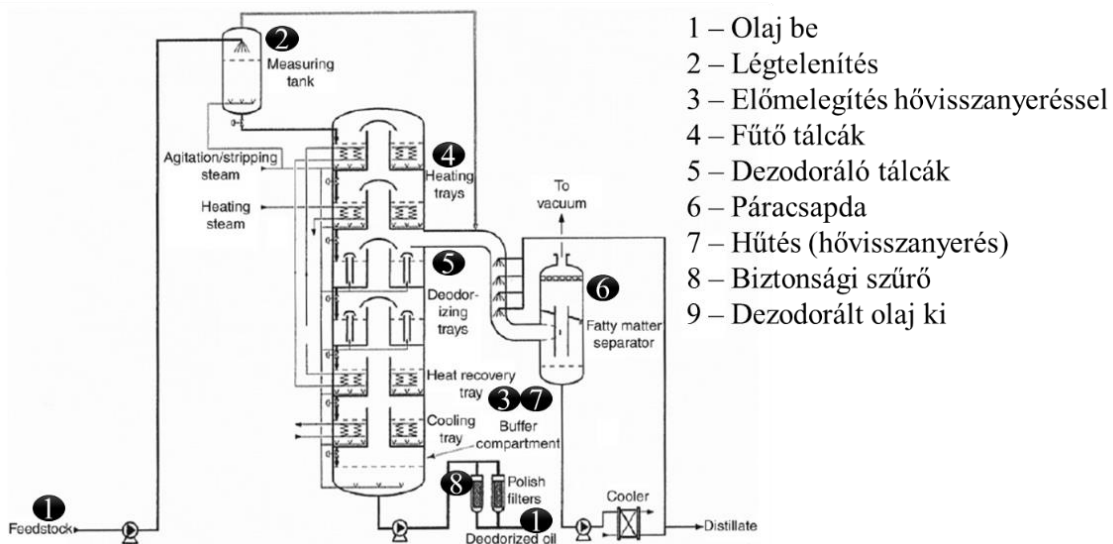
2
Measuring tank

4
Heating trays

Agitation/stripping steam

Heating steam

To vacuum

5
Deodorizing trays

6
Fatty matter separator

Heat recovery tray
3 7
Cooling tray
Buffer compartment

8
Polish filters

1
Feedstock

1
Deodorized oil

Cooler

Distillate

1 – Olaj be
2 – Légtelenítés
3 – Előmelegítés hővisszanyeréssel
4 – Fűtő tálcák
5 – Dezodoráló tálcák
6 – Páracsapda
7 – Hűtés (hővisszanyerés)
8 – Biztonsági szűrő
9 – Dezodorált olaj ki